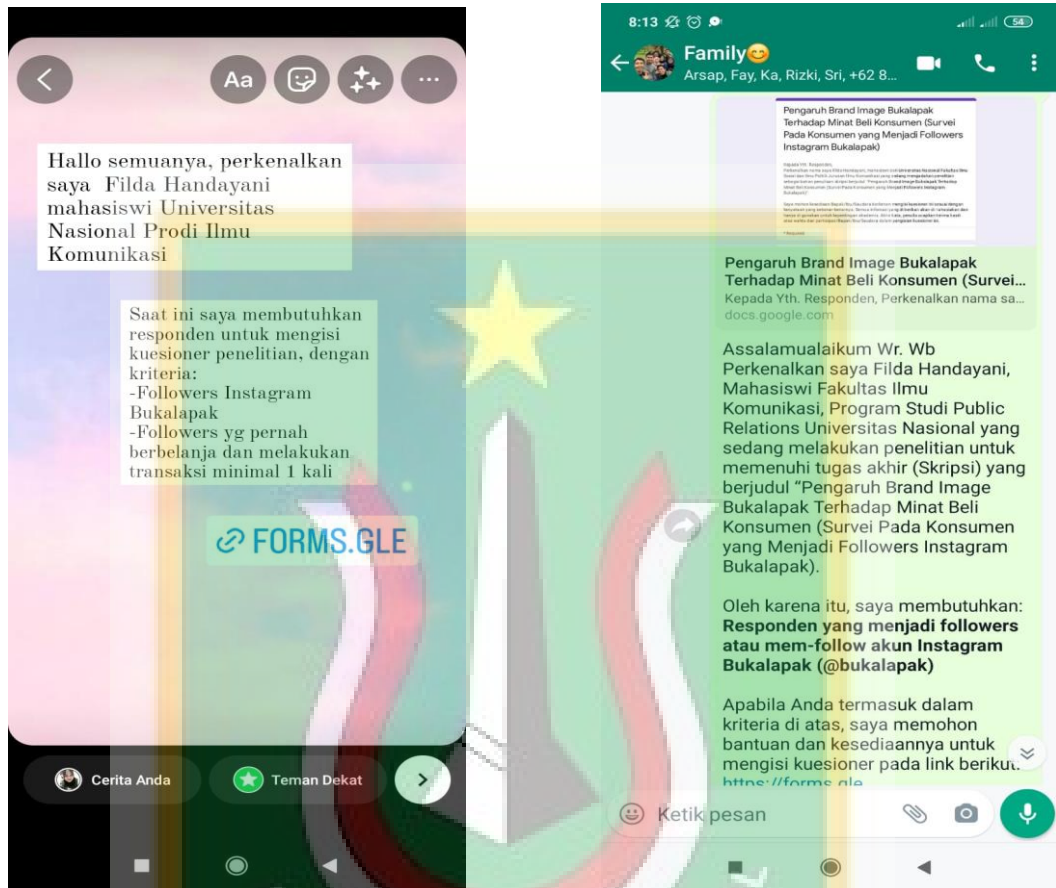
Aa

Hallo semuanya, perkenalkan saya Filda Handayani mahasiswi Universitas Nasional Prodi Ilmu Komunikasi

Saat ini saya membutuhkan responden untuk mengisi kuesioner penelitian, dengan kriteria:
-Followers Instagram Bukalapak
-Followers yg pernah berbelanja dan melakukan transaksi minimal 1 kali

FORMS.GLE

Cerita Anda

Teman Dekat

8:13

54

Family😊
Arsap, Fay, Ka, Rizki, Sri, +62 8...

Pengaruh Brand Image Bukalapak Terhadap Minat Beli Konsumen (Survei Pada Konsumen yang Menjadi Followers Instagram Bukalapak)

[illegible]

Pengaruh Brand Image Bukalapak Terhadap Minat Beli Konsumen (Survei...
Kepada Yth. Responden, Perkenalkan nama sa...
docs.google.com

Assalamualaikum Wr. Wb
Perkenalkan saya Filda Handayani, Mahasiswi Fakultas Ilmu Komunikasi, Program Studi Public Relations Universitas Nasional yang sedang melakukan penelitian untuk memenuhi tugas akhir (Skripsi) yang berjudul "Pengaruh Brand Image Bukalapak Terhadap Minat Beli Konsumen (Survei Pada Konsumen yang Menjadi Followers Instagram Bukalapak).

Oleh karena itu, saya membutuhkan:
**Responden yang menjadi followers atau mem-follow akun Instagram Bukalapak (@bukalapak)**

Apabila Anda termasuk dalam kriteria di atas, saya memohon bantuan dan kesediaannya untuk mengisi kuesioner pada link berikut:
https://forms.gle

Ketik pesan